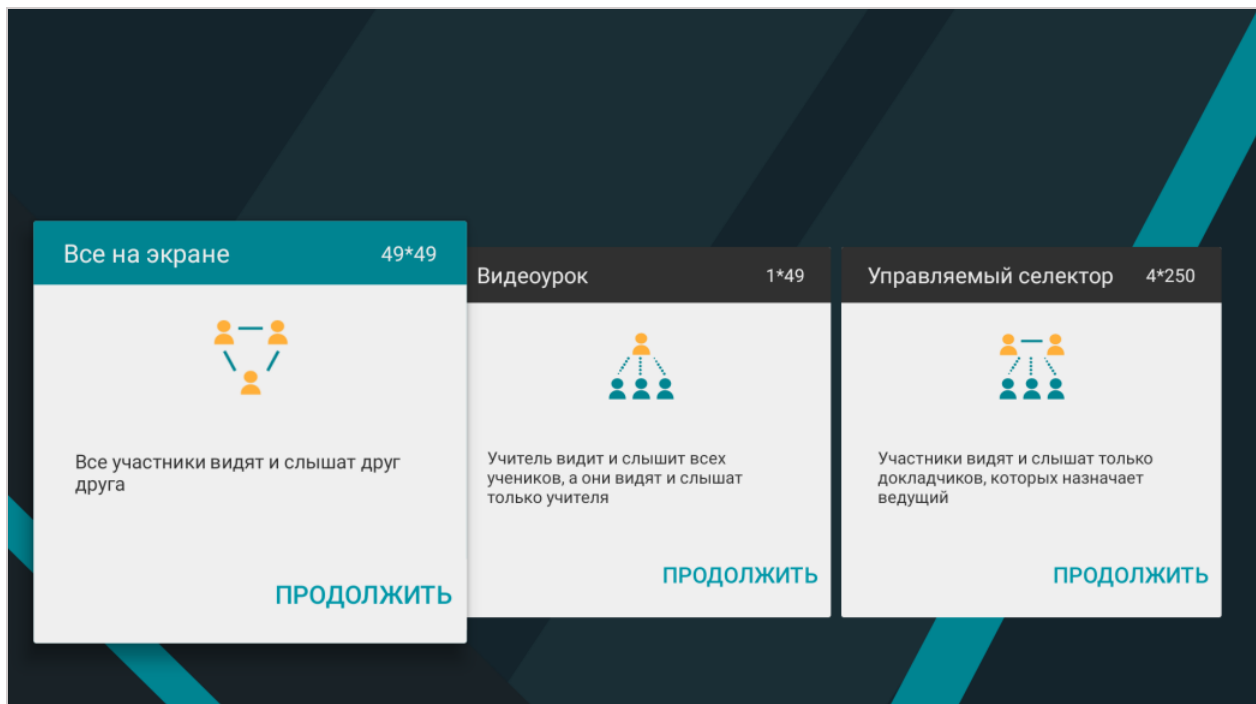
Все на экране 49*49

Все участники видят и слышат друг друга

ПРОДОЛЖИТЬ

Видеоурок 1*49

Учитель видит и слышит всех учеников, а они видят и слышат только учителя

ПРОДОЛЖИТЬ

Управляемый селектор 4*250

Участники видят и слышат только докладчиков, которых назначает ведущий

ПРОДОЛЖИТЬ